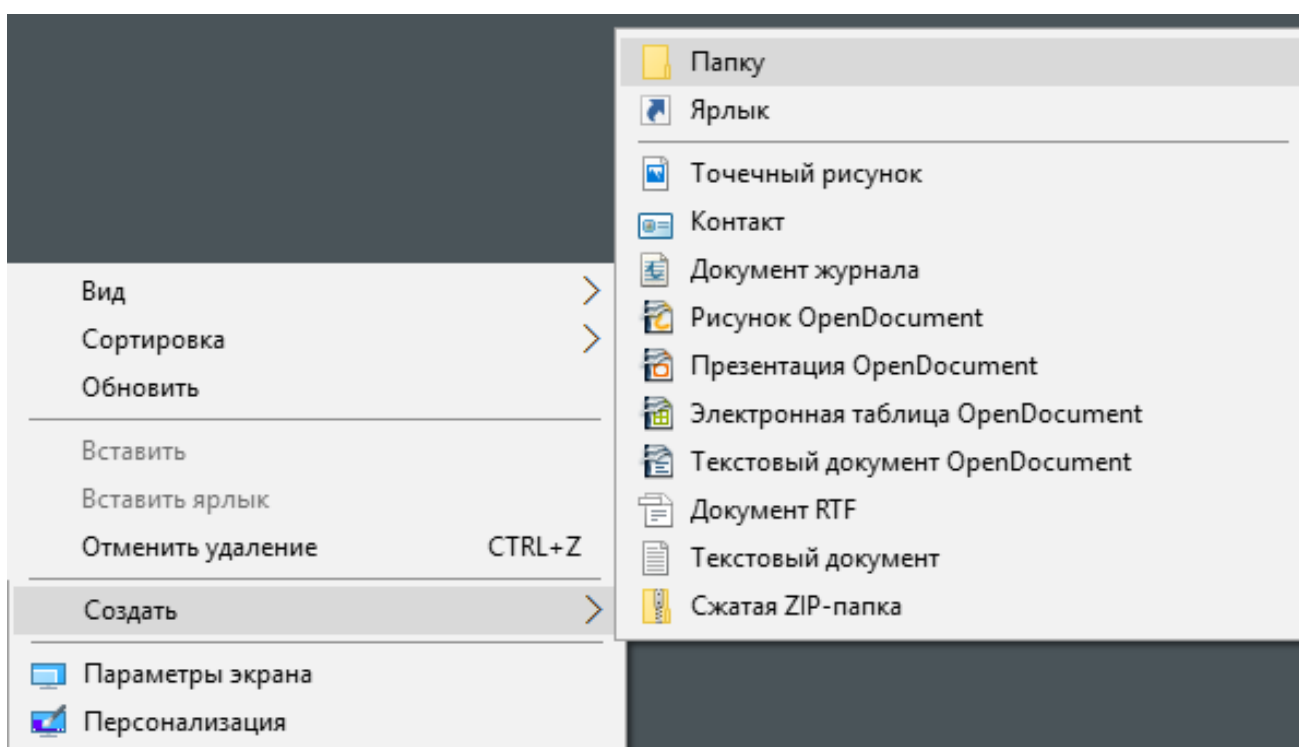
Вид
Сортировка
Обновить
Вставить
Вставить ярлык
Отменить удаление CTRL+Z
Создать
Параметры экрана
Персонализация

Папку
Ярлык
Точечный рисунок
Контакт
Документ журнала
Рисунок OpenDocument
Презентация OpenDocument
Электронная таблица OpenDocument
Текстовый документ OpenDocument
Документ RTF
Текстовый документ
Сжатая ZIP-папка